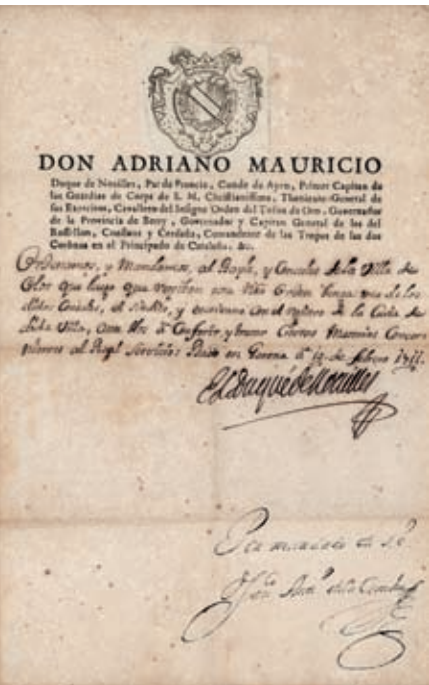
DON ADRIANO MAURICIO

Duque de Noailles, Par de Francia, Conde de Ayen, Primer Capitan de las Guardias de Corps de S. M. Christianissima, Theniente General de sus Exercitos, Cavallero del Insigne Orden del Tuson de Oro, Governador de la Provincia de Berry, Governador y Capitan General de los del Rossellon, Conflent y Cerdaña, Comandante de las Tropas de las dos Coronas en el Principado de Cataluña, &c.

Ordenamos, y Mandamos, al Bayle, y Consules dela Villa de Olot que luego que reciban esta Orden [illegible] de los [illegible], el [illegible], y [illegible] con el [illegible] de la Cala de dha Villa, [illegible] Coronas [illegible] al Real Servicio. Dado en Gerona a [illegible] de febrero 1711.

El Duque de Noailles

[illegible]

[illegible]